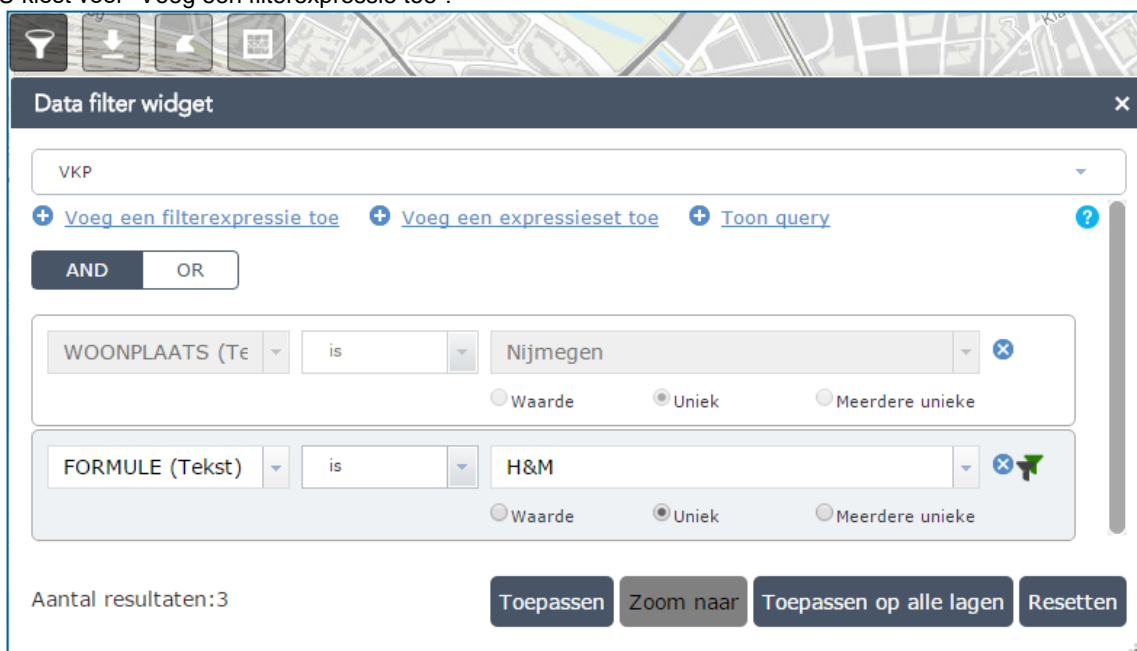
U kiest voor "Voeg een filterexpressie toe".

Data filter widget

×

VKP

Voeg een filterexpressie toe Voeg een expressieset toe Toon query

AND OR

WOONPLAATS (Te is Nijmegen

Waarde Uniek Meerdere unieke

FORMULE (Tekst) is H&M

Waarde Uniek Meerdere unieke

Aantal resultaten:3

Toepassen Zoom naar Toepassen op alle lagen Resetten